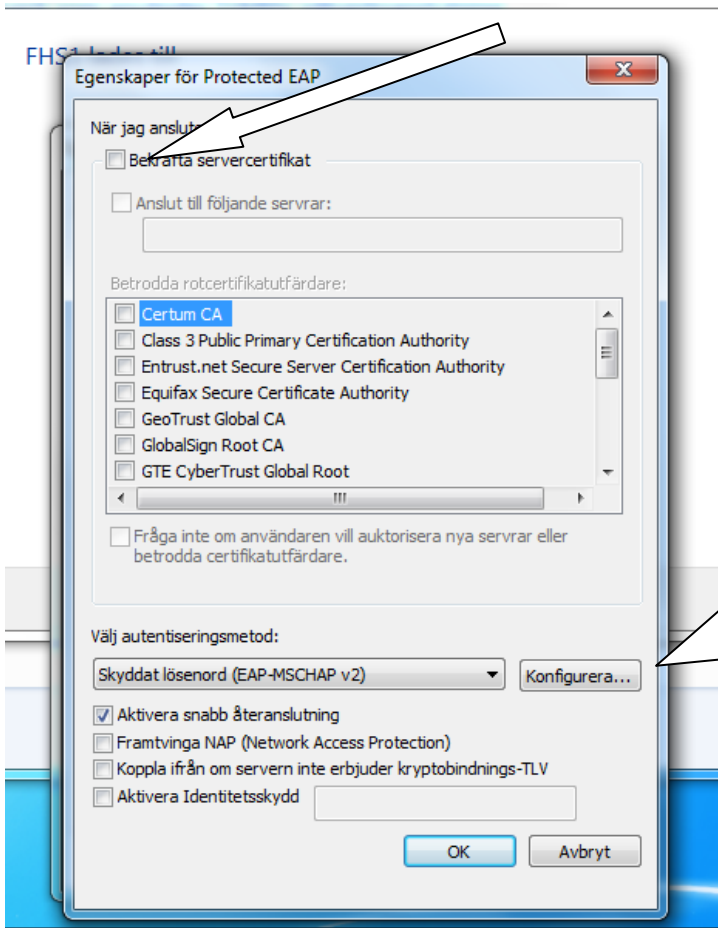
FHS1 ladas till

Egenskaper för Protected EAP

När jag anslut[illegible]

Bekräfta servercertifikat

Anslut till följande servrar:

Betrodda rotcertifikatutfärdare:

Certum CA
Class 3 Public Primary Certification Authority
Entrust.net Secure Server Certification Authority
Equifax Secure Certificate Authority
GeoTrust Global CA
GlobalSign Root CA
GTE CyberTrust Global Root

Fråga inte om användaren vill auktorisera nya servrar eller betrodda certifikatutfärdare.

Välj autentiseringsmetod:

Skyddat lösenord (EAP-MSCHAP v2)

Konfigurera...

Aktivera snabb återanslutning
Framtvinga NAP (Network Access Protection)
Koppla ifrån om servern inte erbjuder kryptobindnings-TLV
Aktivera Identitetsskydd

OK

Avbryt